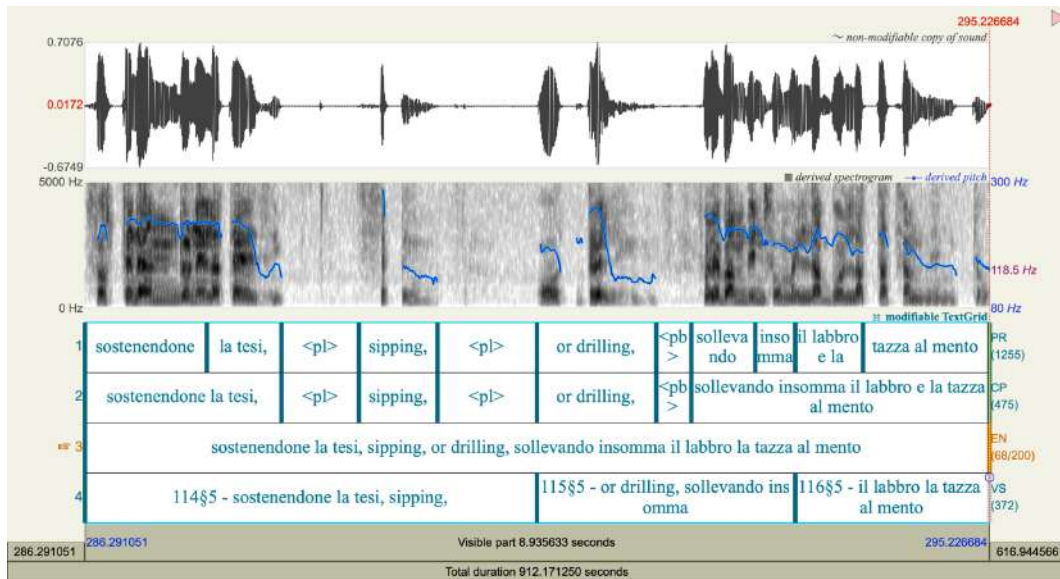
295.226684

0.7076

~ non-modifiable copy of sound

0.0172

-0.6749

5000 Hz

derived spectrogram derived pitch

300 Hz

118.5 Hz

0 Hz

modifiable TextGrid

80 Hz

| 1 | sostenendone | la tesi, | <pl> | sipping, | <pl> | or drilling, | <pb> | sollevando | insomma | il labbro e la | tazza al mento | PR (1255) |
|---|---|---|---|---|---|---|---|---|---|---|---|---|
| 2 | sostenendone la tesi, | | <pl> | sipping, | <pl> | or drilling, | <pb> | sollevando insomma il labbro e la tazza al mento | | | | CP (475) |
| 3 | sostenendone la tesi, sipping, or drilling, sollevando insomma il labbro la tazza al mento | | | | | | | | | | | EN (68/200) |
| 4 | 114§5 - sostenendone la tesi, sipping, | | | | | 115§5 - or drilling, sollevando insomma | | | | 116§5 - il labbro la tazza al mento | | VS (372) |

286.291051

286.291051

Visible part 8.935633 seconds

295.226684

616.944566

Total duration 912.171250 seconds